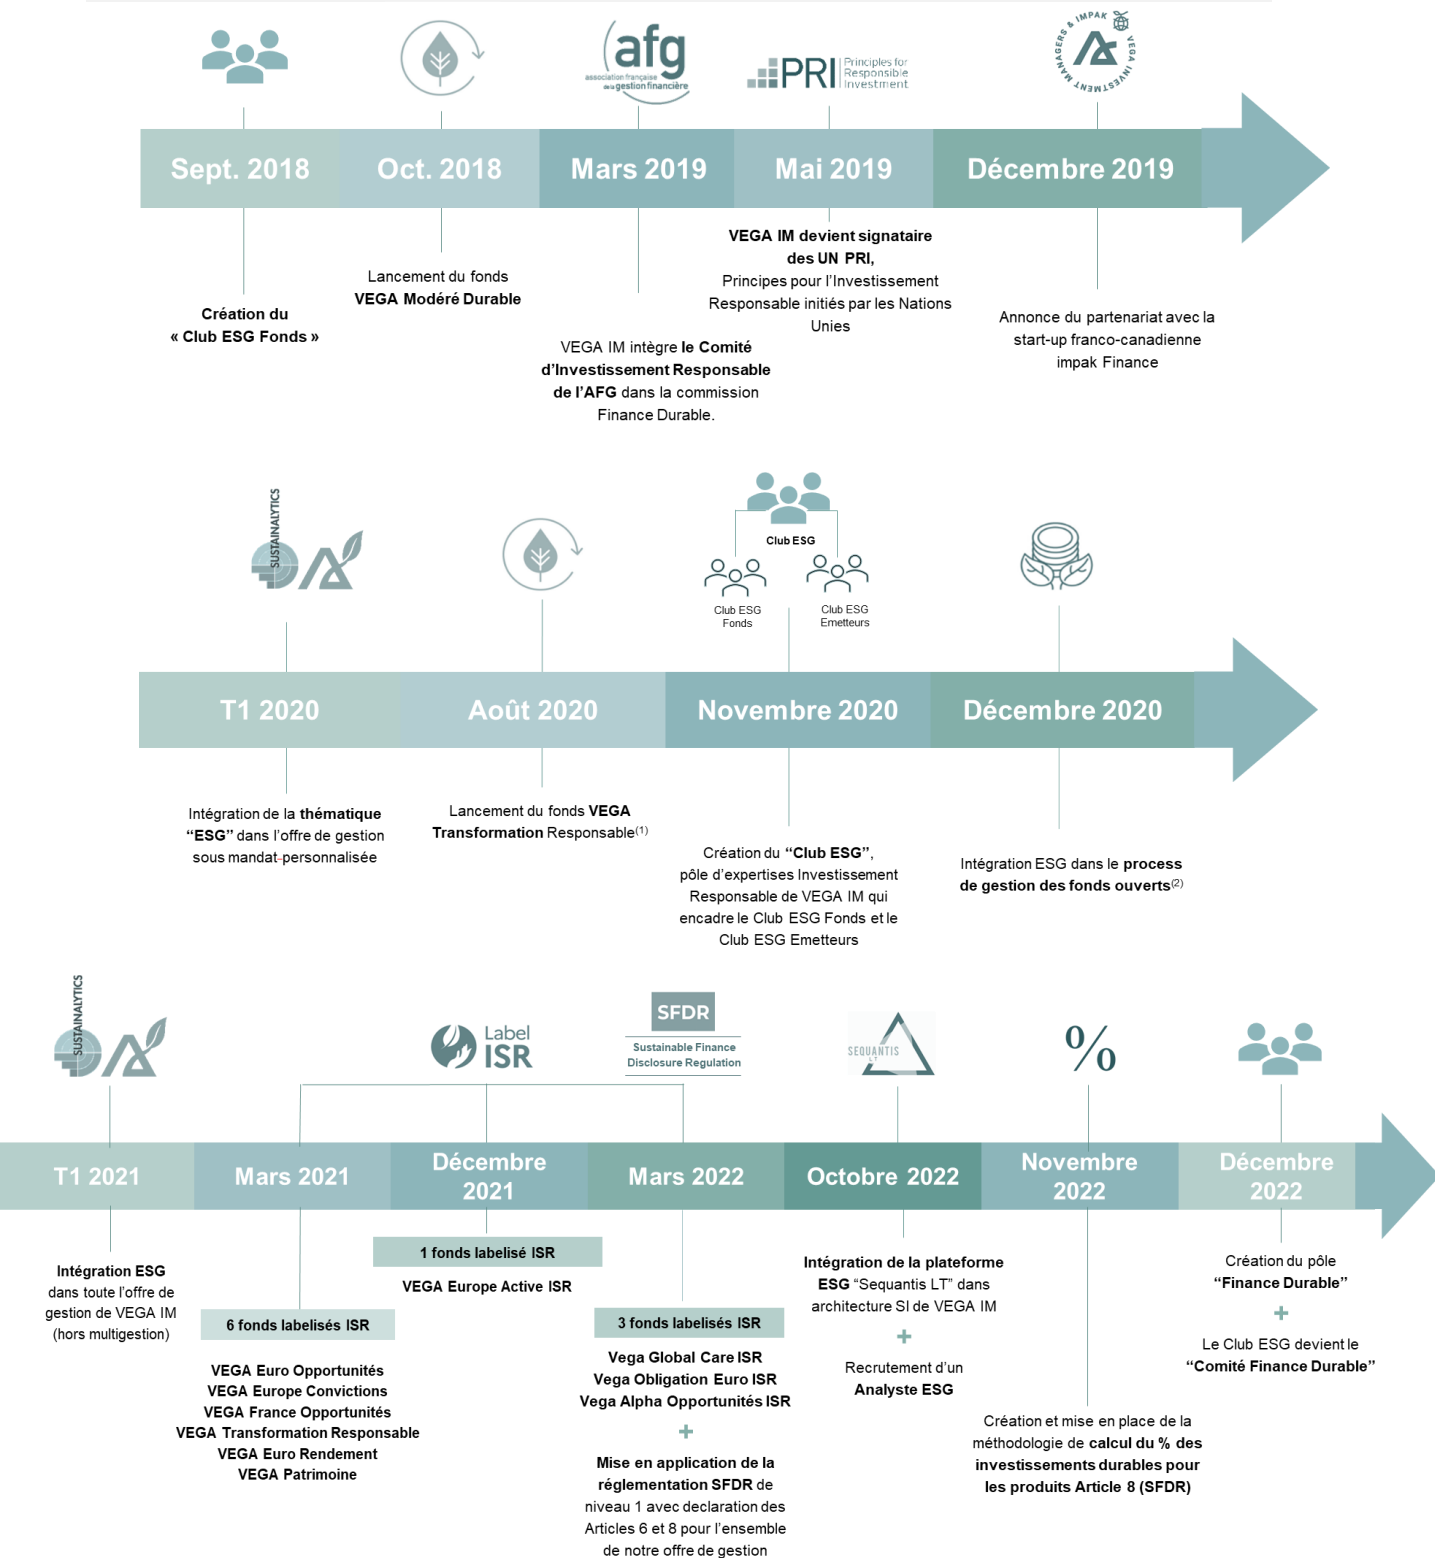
afg
association française de la gestion financière

PRI Principles for Responsible Investment

IMPAK & VEGA INVESTMENT MANAGERS

Sept. 2018
Oct. 2018
Mars 2019
Mai 2019
Décembre 2019

Création du « Club ESG Fonds »

Lancement du fonds VEGA Modéré Durable

VEGA IM intègre le Comité d'Investissement Responsable de l'AFG dans la commission Finance Durable.

VEGA IM devient signataire des UN PRI, Principes pour l'Investissement Responsable initiés par les Nations Unies

Annonce du partenariat avec la start-up franco-canadienne impak Finance

SUSTAINALYTICS

Club ESG
Club ESG Fonds
Club ESG Emetteurs

T1 2020
Août 2020
Novembre 2020
Décembre 2020

Intégration de la thématique "ESG" dans l'offre de gestion sous mandat personnalisée

Lancement du fonds VEGA Transformation Responsable$^{(1)}$

Création du "Club ESG", pôle d'expertises Investissement Responsable de VEGA IM qui encadre le Club ESG Fonds et le Club ESG Emetteurs

Intégration ESG dans le process de gestion des fonds ouverts$^{(2)}$

SUSTAINALYTICS

Label ISR

SFDR
Sustainable Finance Disclosure Regulation

SEQUANTIS

%

T1 2021
Mars 2021
Décembre 2021
Mars 2022
Octobre 2022
Novembre 2022
Décembre 2022

Intégration ESG dans toute l'offre de gestion de VEGA IM (hors multigestion)

6 fonds labelisés ISR

VEGA Euro Opportunités
VEGA Europe Convictions
VEGA France Opportunités
VEGA Transformation Responsable
VEGA Euro Rendement
VEGA Patrimoine

1 fonds labelisé ISR

VEGA Europe Active ISR

3 fonds labelisés ISR

Vega Global Care ISR
Vega Obligation Euro ISR
Vega Alpha Opportunités ISR
+
Mise en application de la réglementation SFDR de niveau 1 avec declaration des Articles 6 et 8 pour l'ensemble de notre offre de gestion

Intégration de la plateforme ESG "Sequantis LT" dans architecture SI de VEGA IM
+
Recrutement d'un Analyste ESG

Création et mise en place de la méthodologie de calcul du % des investissements durables pour les produits Article 8 (SFDR)

Création du pôle "Finance Durable"
+
Le Club ESG devient le "Comité Finance Durable"